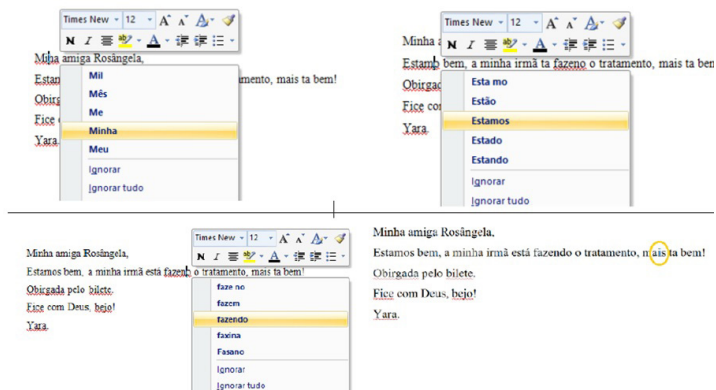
Times New 12 A A A

N I

Minha amiga Rosângela,

Estamo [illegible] tamento, mais ta bem!

Obriga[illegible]

Fice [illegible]

Yara.

Mil
Mês
Me
Minha
Meu
Ignorar
Ignorar tudo

Times New 12 A A A

N I

Minha a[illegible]

Estamo bem, a minha irmã ta fazeno o tratamento, mais ta bem!

Obrigad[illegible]

Fice co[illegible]

Yara.

Esta mo
Estão
Estamos
Estado
Estando
Ignorar
Ignorar tudo

Times New 12 A A A

N I

Minha amiga Rosângela,

Estamos bem, a minha irmã está fazeno o tratamento, mais ta bem!

Obrigada pelo bilete.

Fice com Deus, bejo!

Yara.

faze no
fazem
fazendo
faxina
Fasano
Ignorar
Ignorar tudo

Minha amiga Rosângela,

Estamos bem, a minha irmã está fazendo o tratamento, mais ta bem!

Obrigada pelo bilete.

Fice com Deus, bejo!

Yara.